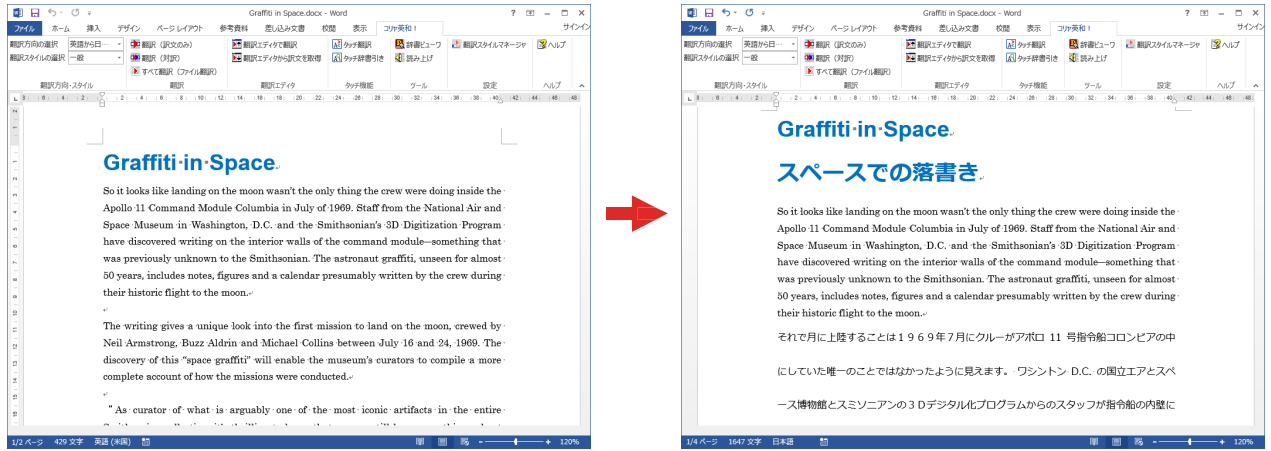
Graffiti in Space.docx - Word

? サインイン

ファイル ホーム 挿入 デザイン ページレイアウト 参考資料 差し込み文書 校閲 表示 コリャ英和！

翻訳方向の選択 英語から日… 翻訳スタイルの選択 一般 翻訳方向・スタイル

翻訳（訳文のみ） 翻訳（対訳） すべて翻訳（ファイル翻訳） 翻訳

翻訳エディタで翻訳 翻訳エディタから訳文を取得 翻訳エディタ

タッチ翻訳 タッチ辞書引き タッチ機能

辞書ビューワ 読み上げ ツール

翻訳スタイルマネージャ 設定

ヘルプ ヘルプ

Graffiti in Space

So it looks like landing on the moon wasn't the only thing the crew were doing inside the Apollo 11 Command Module Columbia in July of 1969. Staff from the National Air and Space Museum in Washington, D.C. and the Smithsonian's 3D Digitization Program have discovered writing on the interior walls of the command module—something that was previously unknown to the Smithsonian. The astronaut graffiti, unseen for almost 50 years, includes notes, figures and a calendar presumably written by the crew during their historic flight to the moon.

The writing gives a unique look into the first mission to land on the moon, crewed by Neil Armstrong, Buzz Aldrin and Michael Collins between July 16 and 24, 1969. The discovery of this "space graffiti" will enable the museum's curators to compile a more complete account of how the missions were conducted.

"As curator of what is arguably one of the most iconic artifacts in the entire

1/2 ページ 429 文字 英語 (米国) 120%

Graffiti in Space.docx - Word

? サインイン

ファイル ホーム 挿入 デザイン ページレイアウト 参考資料 差し込み文書 校閲 表示 コリャ英和！

翻訳方向の選択 英語から日… 翻訳スタイルの選択 一般 翻訳方向・スタイル

翻訳（訳文のみ） 翻訳（対訳） すべて翻訳（ファイル翻訳） 翻訳

翻訳エディタで翻訳 翻訳エディタから訳文を取得 翻訳エディタ

タッチ翻訳 タッチ辞書引き タッチ機能

辞書ビューワ 読み上げ ツール

翻訳スタイルマネージャ 設定

ヘルプ ヘルプ

Graffiti in Space

スペースでの落書き

So it looks like landing on the moon wasn't the only thing the crew were doing inside the Apollo 11 Command Module Columbia in July of 1969. Staff from the National Air and Space Museum in Washington, D.C. and the Smithsonian's 3D Digitization Program have discovered writing on the interior walls of the command module—something that was previously unknown to the Smithsonian. The astronaut graffiti, unseen for almost 50 years, includes notes, figures and a calendar presumably written by the crew during their historic flight to the moon.

それで月に上陸することは１９６９年７月にクルーがアポロ 11 号指令船コロンビアの中にしていた唯一のことではなかったように見えます。 ワシントン D.C. の国立エアとスペース博物館とスミソニアンの３Dデジタル化プログラムからのスタッフが指令船の内壁に

1/4 ページ 1647 文字 日本語 120%